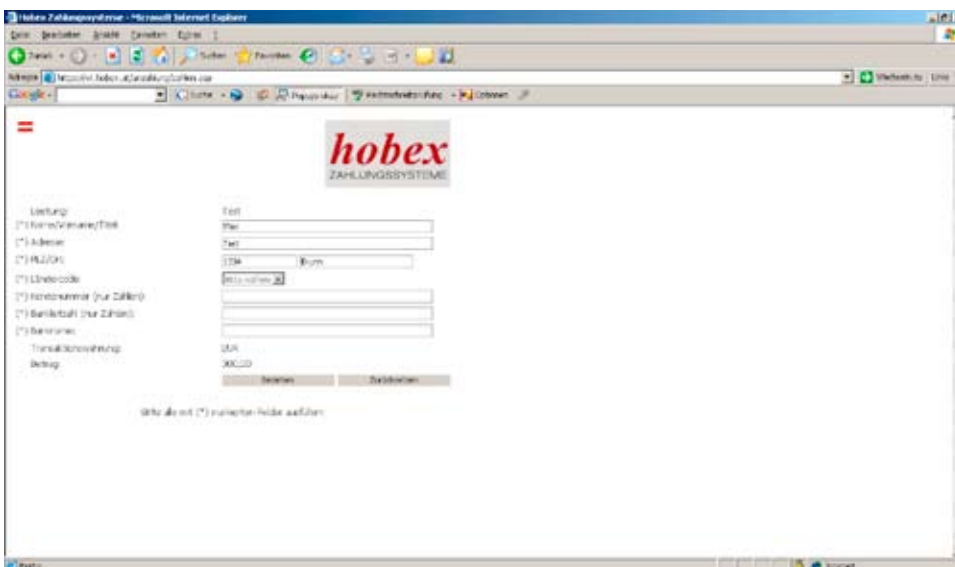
hobex Zahlungssysteme - Microsoft Internet Explorer

Datei Bearbeiten Ansicht Favoriten Extras ?

Zurück · Suchen Favoriten

Adresse https://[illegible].hobex.at/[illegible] Wechseln zu Links

Google · Suche · Popups okay Rechtschreibprüfung · Optionen

hobex
ZAHLUNGSSYSTEME

Leistung: Test
(*) Name/Vorname/Titel Max
(*) Adresse Test
(*) PLZ/Ort: 1234 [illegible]
(*) Ländercode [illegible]
(*) Kontonummer (nur Zahlen)
(*) Bankleitzahl (nur Zahlen)
(*) Bankname:
Transaktionswährung: EUR
Betrag: 300,00
Bezahlen Zurücksetzen

Bitte alle mit (*) markierten Felder ausfüllen

Fertig Internet